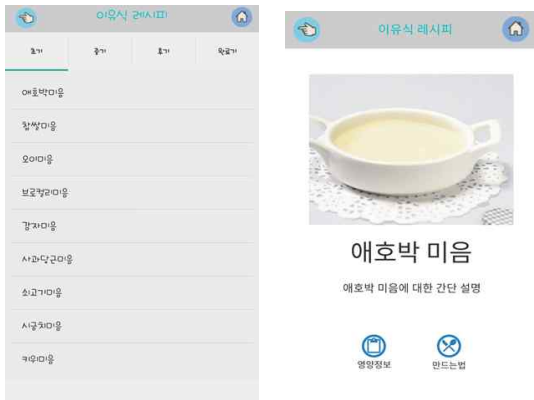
이유식 레시피

초기 중기 후기 완료기

애호박미음

찹쌀미음

오이미음

브로콜리미음

감자미음

사과당근미음

소고기미음

시금치미음

키위미음

이유식 레시피

애호박 미음

애호박 미음에 대한 간단 설명

영양정보 만드는법